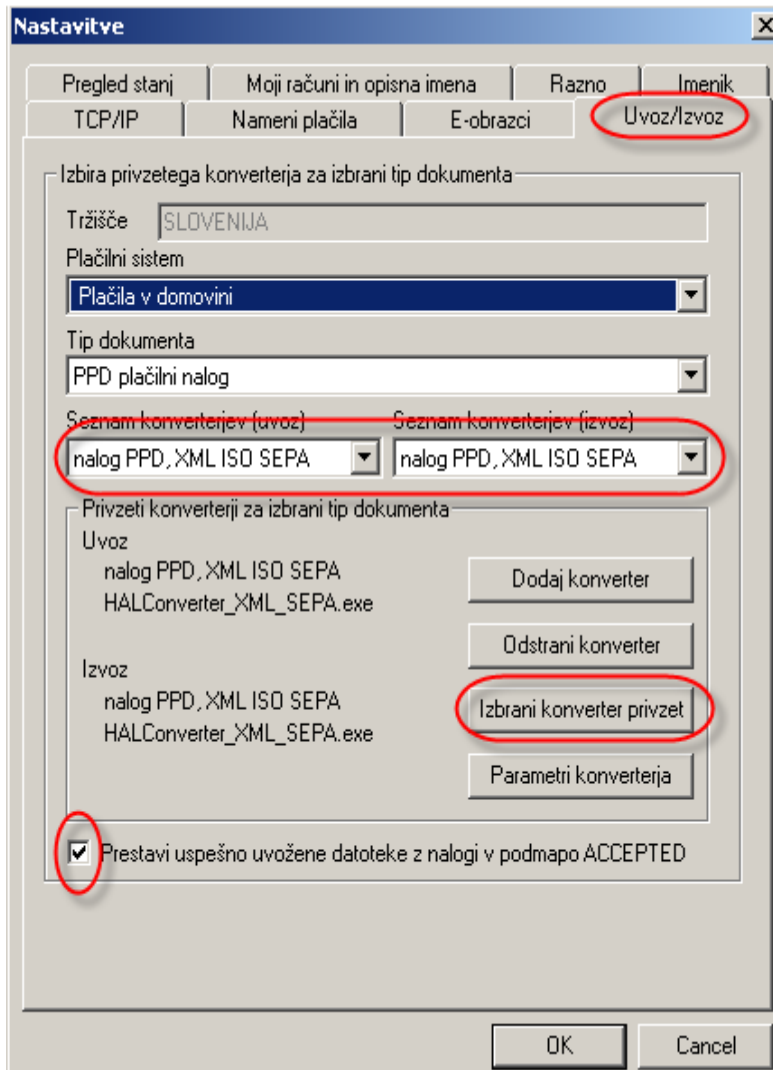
Nastavitve

Pregled stanj | Moji računi in opisna imena | Razno | Imenik
TCP/IP | Nameni plačila | E-obrazci | Uvoz/Izvoz

Izbira privzetega konverterja za izbrani tip dokumenta

Tržišče SLOVENIJA

Plačilni sistem
Plačila v domovini

Tip dokumenta
PPD plačilni nalog

Seznam konverterjev (uvoz)
nalog PPD, XML ISO SEPA

Seznam konverterjev (izvoz)
nalog PPD, XML ISO SEPA

Privzeti konverterji za izbrani tip dokumenta
Uvoz
nalog PPD, XML ISO SEPA
HALConverter_XML_SEPA.exe

Izvoz
nalog PPD, XML ISO SEPA
HALConverter_XML_SEPA.exe

Dodaj konverter
Odstrani konverter
Izbrani konverter privzet
Parametri konverterja

Prestavi uspešno uvožene datoteke z nalogi v podmapo ACCEPTED

OK
Cancel